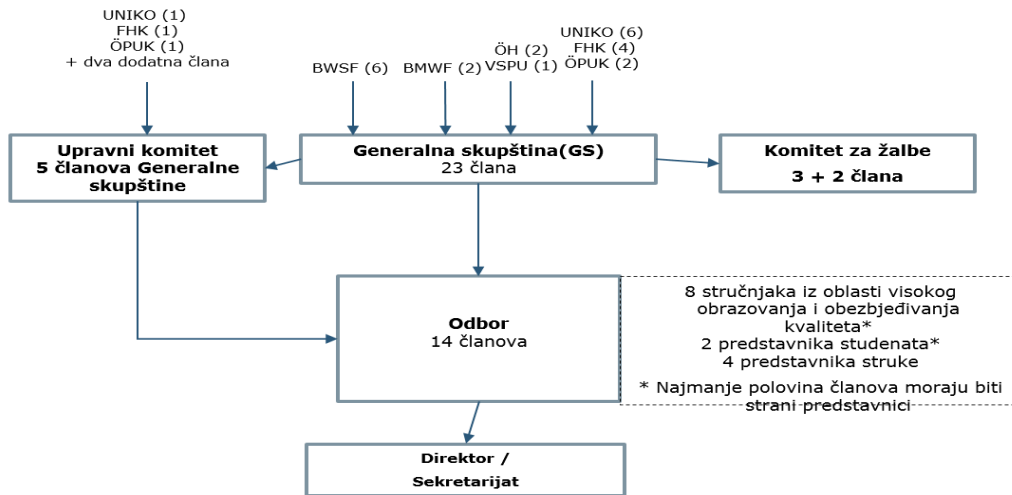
UNIKO (1)
FHK (1)
ÖPUK (1)
+ dva dodatna člana

BWSF (6)

BMWF (2)

ÖH (2)
VSPU (1)

UNIKO (6)
FHK (4)
ÖPUK (2)

Upravni komitet
5 članova Generalne skupštine

Generalna skupština(GS)
23 člana

Komitet za žalbe
3 + 2 člana

Odbor
14 članova

8 stručnjaka iz oblasti visokog obrazovanja i obezbjeđivanja kvaliteta*
2 predstavnika studenata*
4 predstavnika struke

* Najmanje polovina članova moraju biti strani predstavnici

Direktor /
Sekretarijat